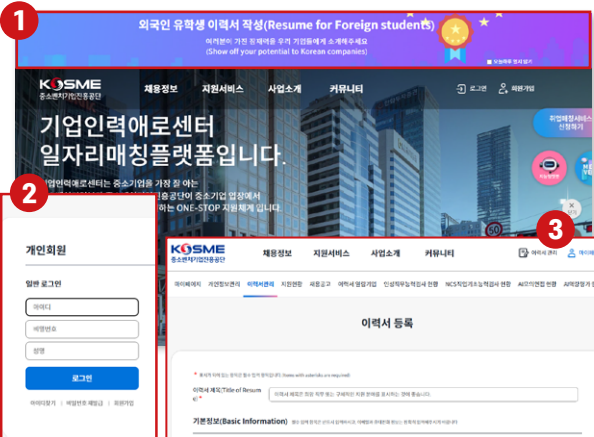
1

외국인 유학생 이력서 작성(Resume for Foreign students)

여러분이 가진 잠재력을 우리 기업들에게 소개해주세요
(Show off your potential to Korean companies)

오늘하루 열지 않기

KOSME 중소벤처기업진흥공단

채용정보 지원서비스 사업소개 커뮤니티

로그인 회원가입

기업인력애로센터
일자리매칭플랫폼입니다.

취업매칭서비스 신청하기

기업인력애로센터는 중소기업을 가장 잘 아는 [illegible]공단이 중소기업 현장에서 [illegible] ONE-STOP 지원체계 입니다.

2

개인회원

일반 로그인

아이디

비밀번호

성명

로그인

아이디찾기 | 비밀번호 재발급 | 회원가입

3

KOSME 중소벤처기업진흥공단

채용정보 지원서비스 사업소개 커뮤니티

마이서비스 마이페이지

마이페이지 기업정보/면접 이력서관리 지원현황 채용공고 이력서 열람기업 인성적성검사결과 현황 NCS직업기초능력검사 현황 AI모의면접 현황 AI역량검사 결과

이력서 등록

* 표시된 항목은 필수 입력 항목입니다.(Items with asterisks are required)

이력서 제목(Title of Resume)*

이력서 제목은 희망 직무 또는 구체적인 직종 분야를 표시하는 것이 좋습니다.

기본정보(Basic Information)